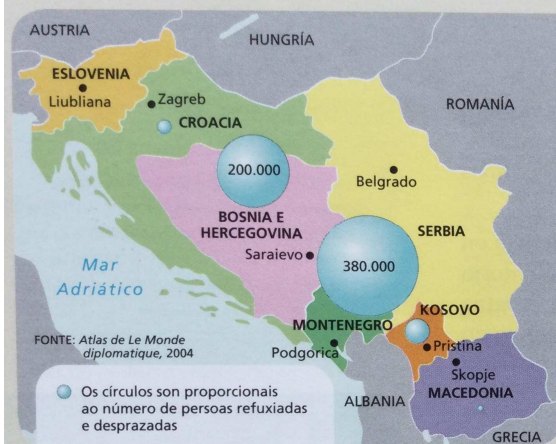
AUSTRIA

HUNGRÍA

ESLOVENIA

Liubliana

Zagreb

CROACIA

ROMANÍA

200.000

Belgrado

BOSNIA E HERCEGOVINA

SERBIA

Saraievo

380.000

Mar Adriático

KOSOVO

FONTE: *Atlas de Le Monde diplomatique*, 2004

MONTENEGRO

Pristina

Podgorica

Skopje

Os círculos son proporcionais ao número de persoas refuxiadas e desprazadas

ALBANIA

MACEDONIA

GRECIA